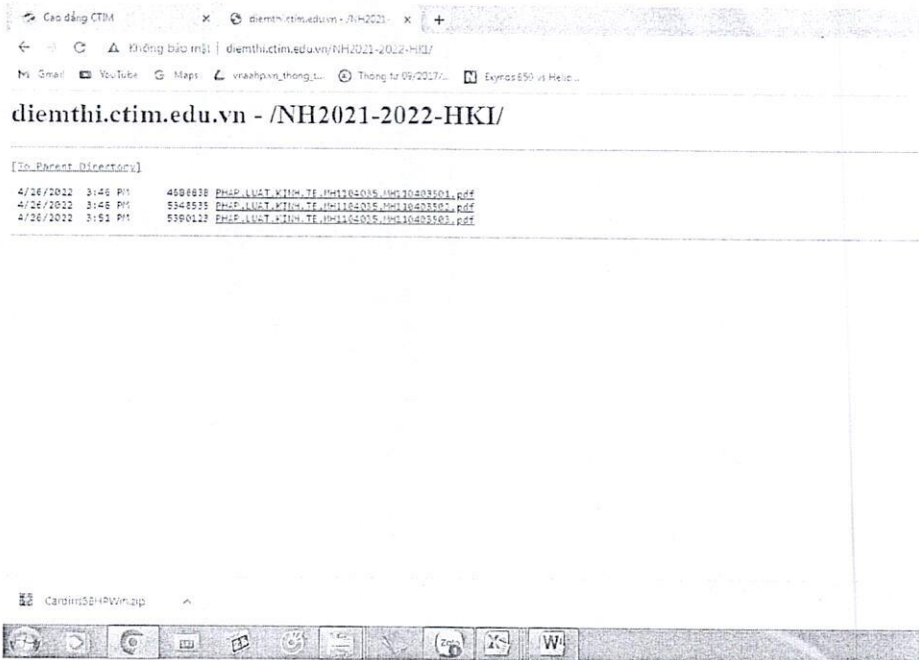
Cao đẳng CTIM × diemthi.ctim.edu.vn - /NH2021- × +

Không bảo mật | diemthi.ctim.edu.vn/NH2021-2022-HKI/

Gmail YouTube Maps vnaahp.vn_thong_t... Thông tư 09/2017/... Exynos 850 vs Helio...

diemthi.ctim.edu.vn - /NH2021-2022-HKI/

[To Parent Directory]

4/26/2022 3:46 PM 4608838 PHAP.LUAT.KINH.TE.MH1104035.MH110403501.pdf
4/26/2022 3:46 PM 5348535 PHAP.LUAT.KINH.TE.MH1104035.MH110403502.pdf
4/26/2022 3:51 PM 5390123 PHAP.LUAT.KINH.TE.MH1104035.MH110403503.pdf

Cardim5EHPWin.zip